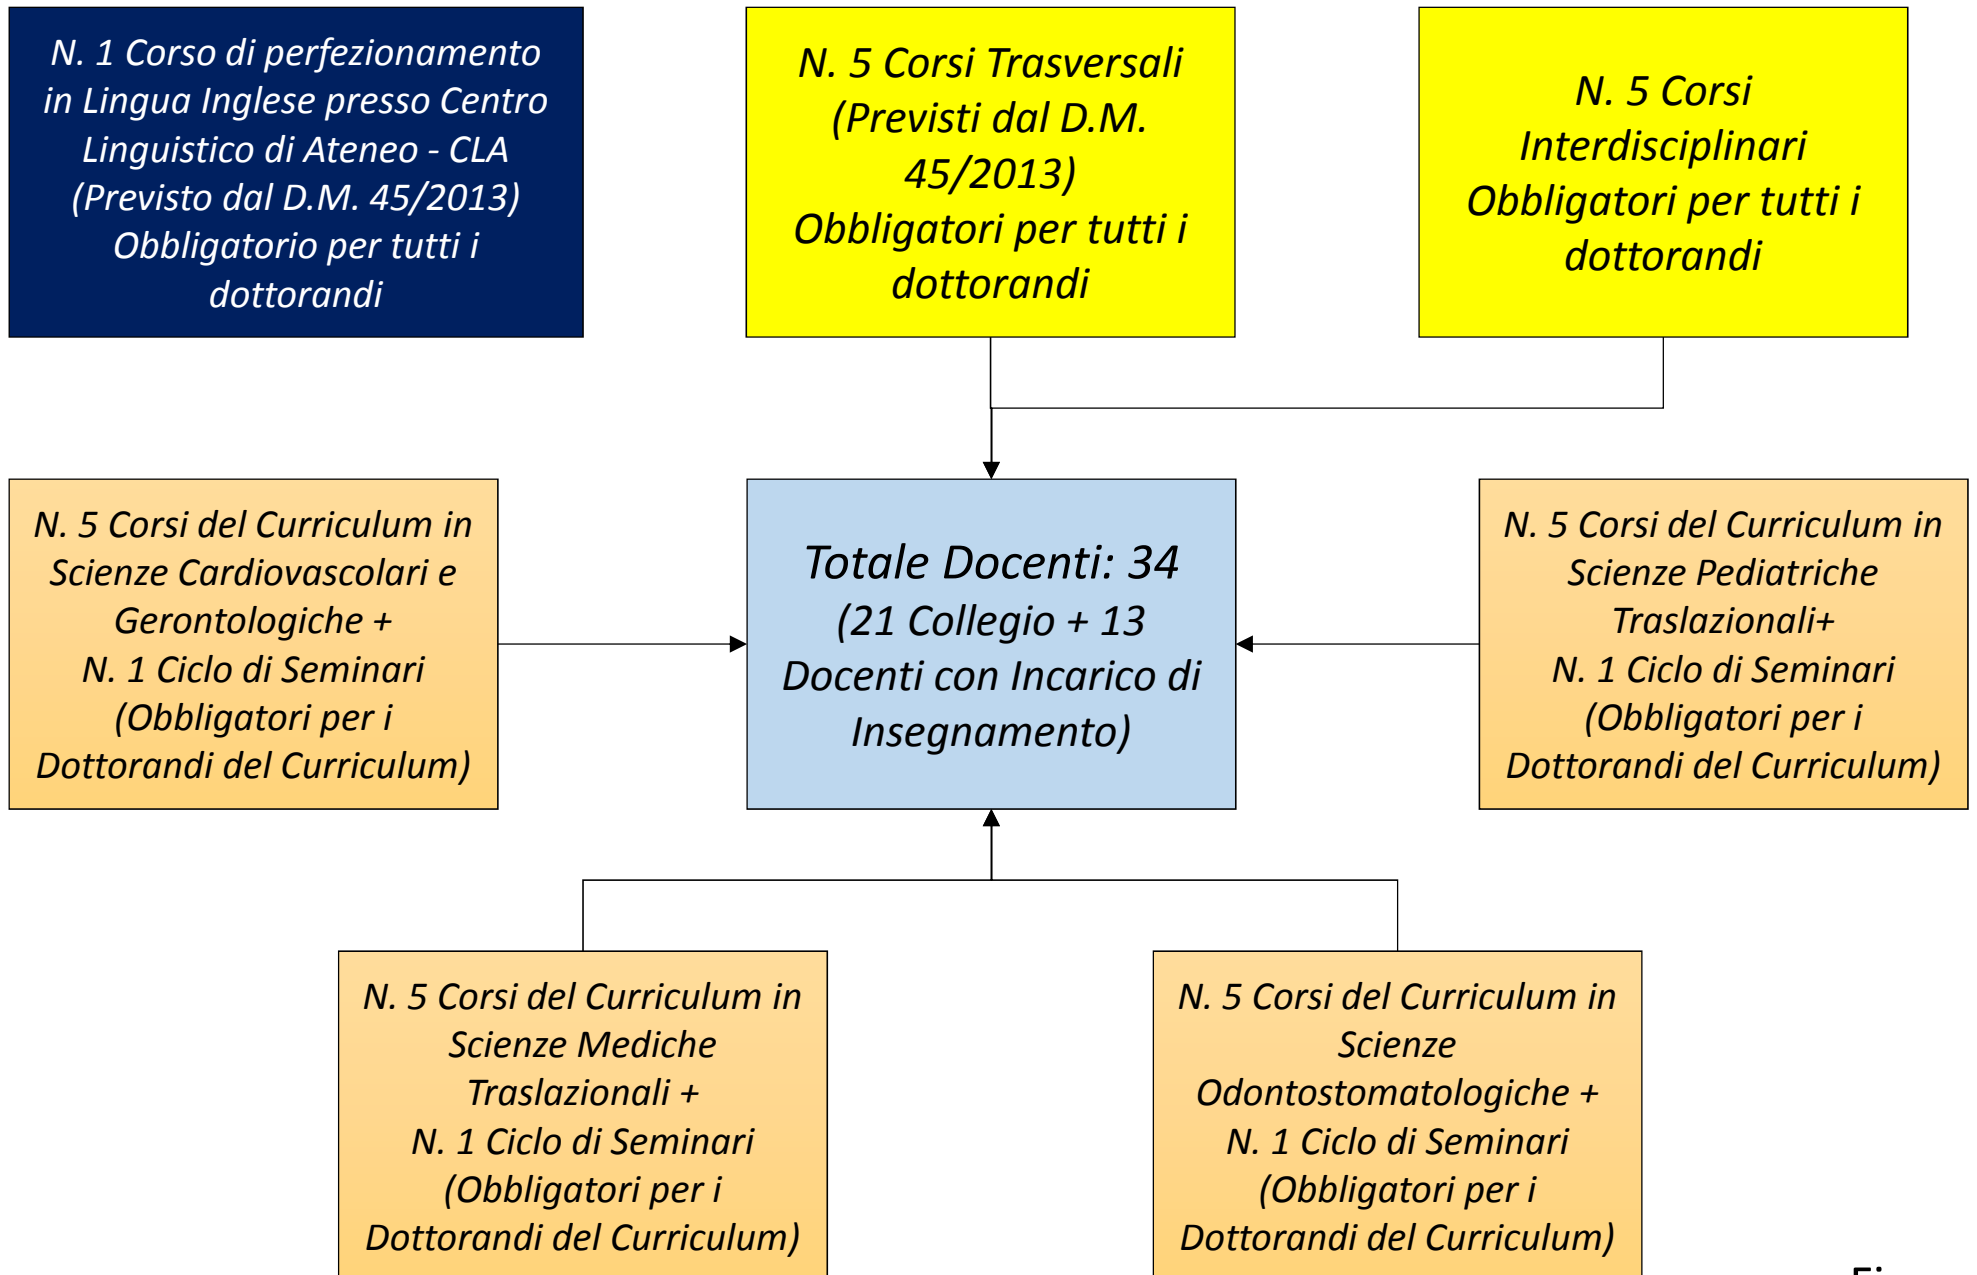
N. 1 Corso di perfezionamento in Lingua Inglese presso Centro Linguistico di Ateneo - CLA (Previsto dal D.M. 45/2013) Obbligatorio per tutti i dottorandi

N. 5 Corsi Trasversali (Previsti dal D.M. 45/2013) Obbligatori per tutti i dottorandi

N. 5 Corsi Interdisciplinari Obbligatori per tutti i dottorandi

N. 5 Corsi del Curriculum in Scienze Cardiovascolari e Gerontologiche + N. 1 Ciclo di Seminari (Obbligatori per i Dottorandi del Curriculum)

Totale Docenti: 34 (21 Collegio + 13 Docenti con Incarico di Insegnamento)

N. 5 Corsi del Curriculum in Scienze Pediatriche Traslazionali+ N. 1 Ciclo di Seminari (Obbligatori per i Dottorandi del Curriculum)

N. 5 Corsi del Curriculum in Scienze Mediche Traslazionali + N. 1 Ciclo di Seminari (Obbligatori per i Dottorandi del Curriculum)

N. 5 Corsi del Curriculum in Scienze Odontostomatologiche + N. 1 Ciclo di Seminari (Obbligatori per i Dottorandi del Curriculum)

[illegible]